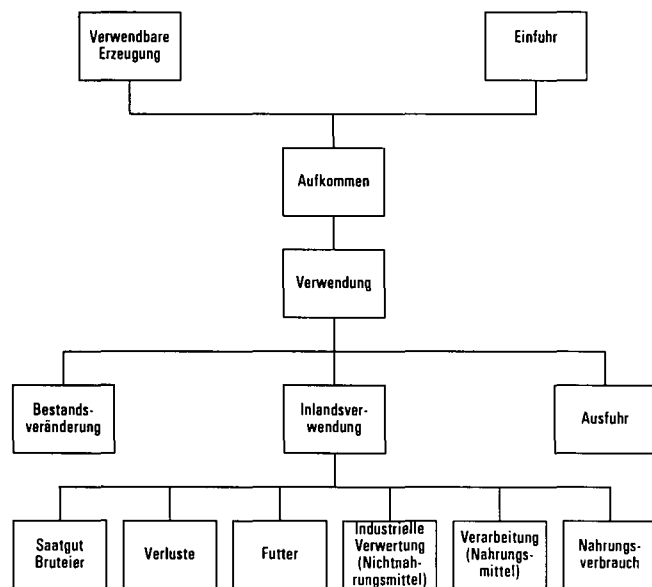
Verwendbare Erzeugung

Einfuhr

Aufkommen

Verwendung

Bestandsveränderung

Inlandsverwendung

Ausfuhr

Saatgut Bruteier

Verluste

Futter

Industrielle Verwertung (Nichtnahrungsmittel)

Verarbeitung (Nahrungsmittel)

Nahrungsverbrauch